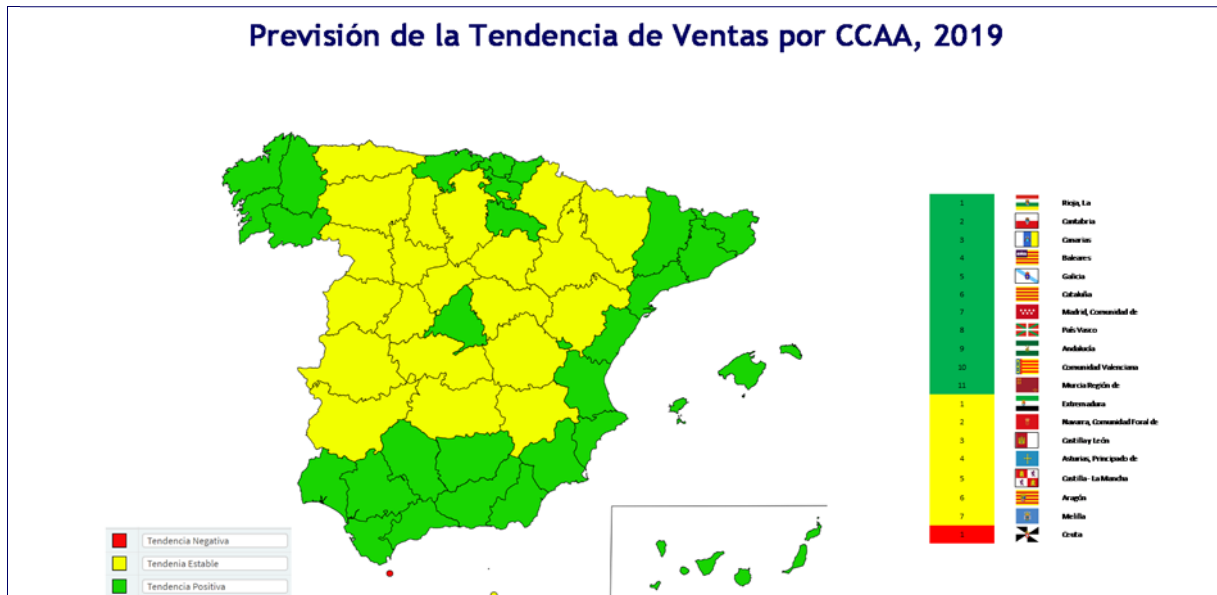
Previsión de la Tendencia de Ventas por CCAA, 2019

| | |
|---|---|
| 1 | Rioja, La |
| 2 | Cantabria |
| 3 | Canarias |
| 4 | Baleares |
| 5 | Galicia |
| 6 | Cataluña |
| 7 | Madrid, Comunidad de |
| 8 | País Vasco |
| 9 | Andalucía |
| 10 | Comunidad Valenciana |
| 11 | Murcia Región de |
| 1 | Extremadura |
| 2 | Navarra, Comunidad Foral de |
| 3 | Castilla y León |
| 4 | Asturias, Principado de |
| 5 | Castilla - La Mancha |
| 6 | Aragón |
| 7 | Melilla |
| 1 | Ceuta |

Tendencia Negativa
Tendencia Estable
Tendencia Positiva